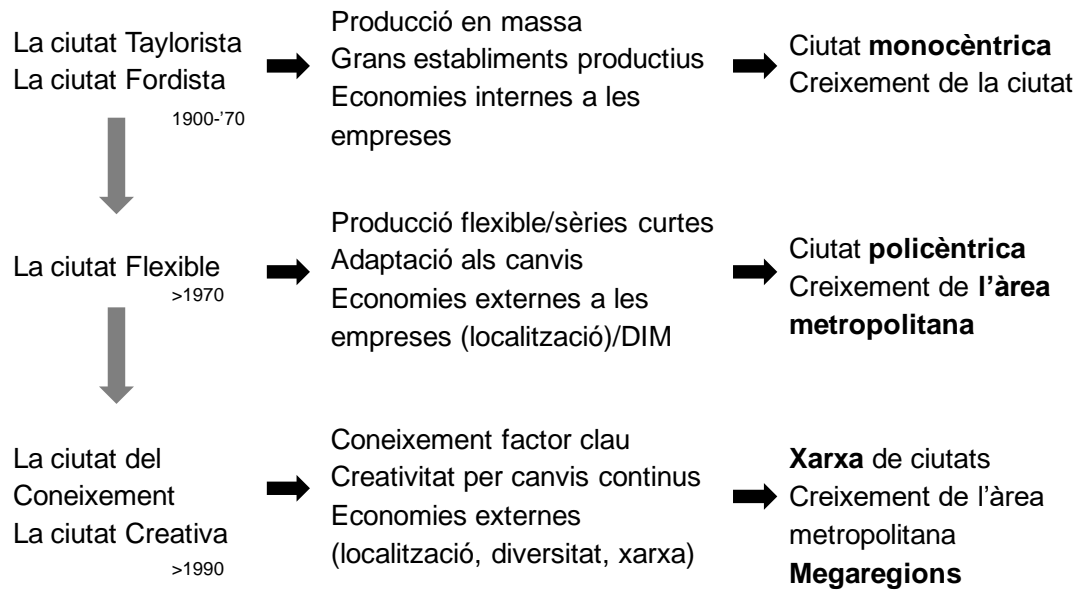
La ciutat Taylorista
La ciutat Fordista
1900-'70

Producció en massa
Grans establiments productius
Economies internes a les empreses

Ciutat **monocèntrica**
Creixement de la ciutat

La ciutat Flexible
>1970

Producció flexible/sèries curtes
Adaptació als canvis
Economies externes a les empreses (localització)/DIM

Ciutat **policèntrica**
Creixement de **l'àrea metropolitana**

La ciutat del Coneixement
La ciutat Creativa
>1990

Coneixement factor clau
Creativitat per canvis continus
Economies externes (localització, diversitat, xarxa)

**Xarxa** de ciutats
Creixement de l'àrea metropolitana
**Megaregions**